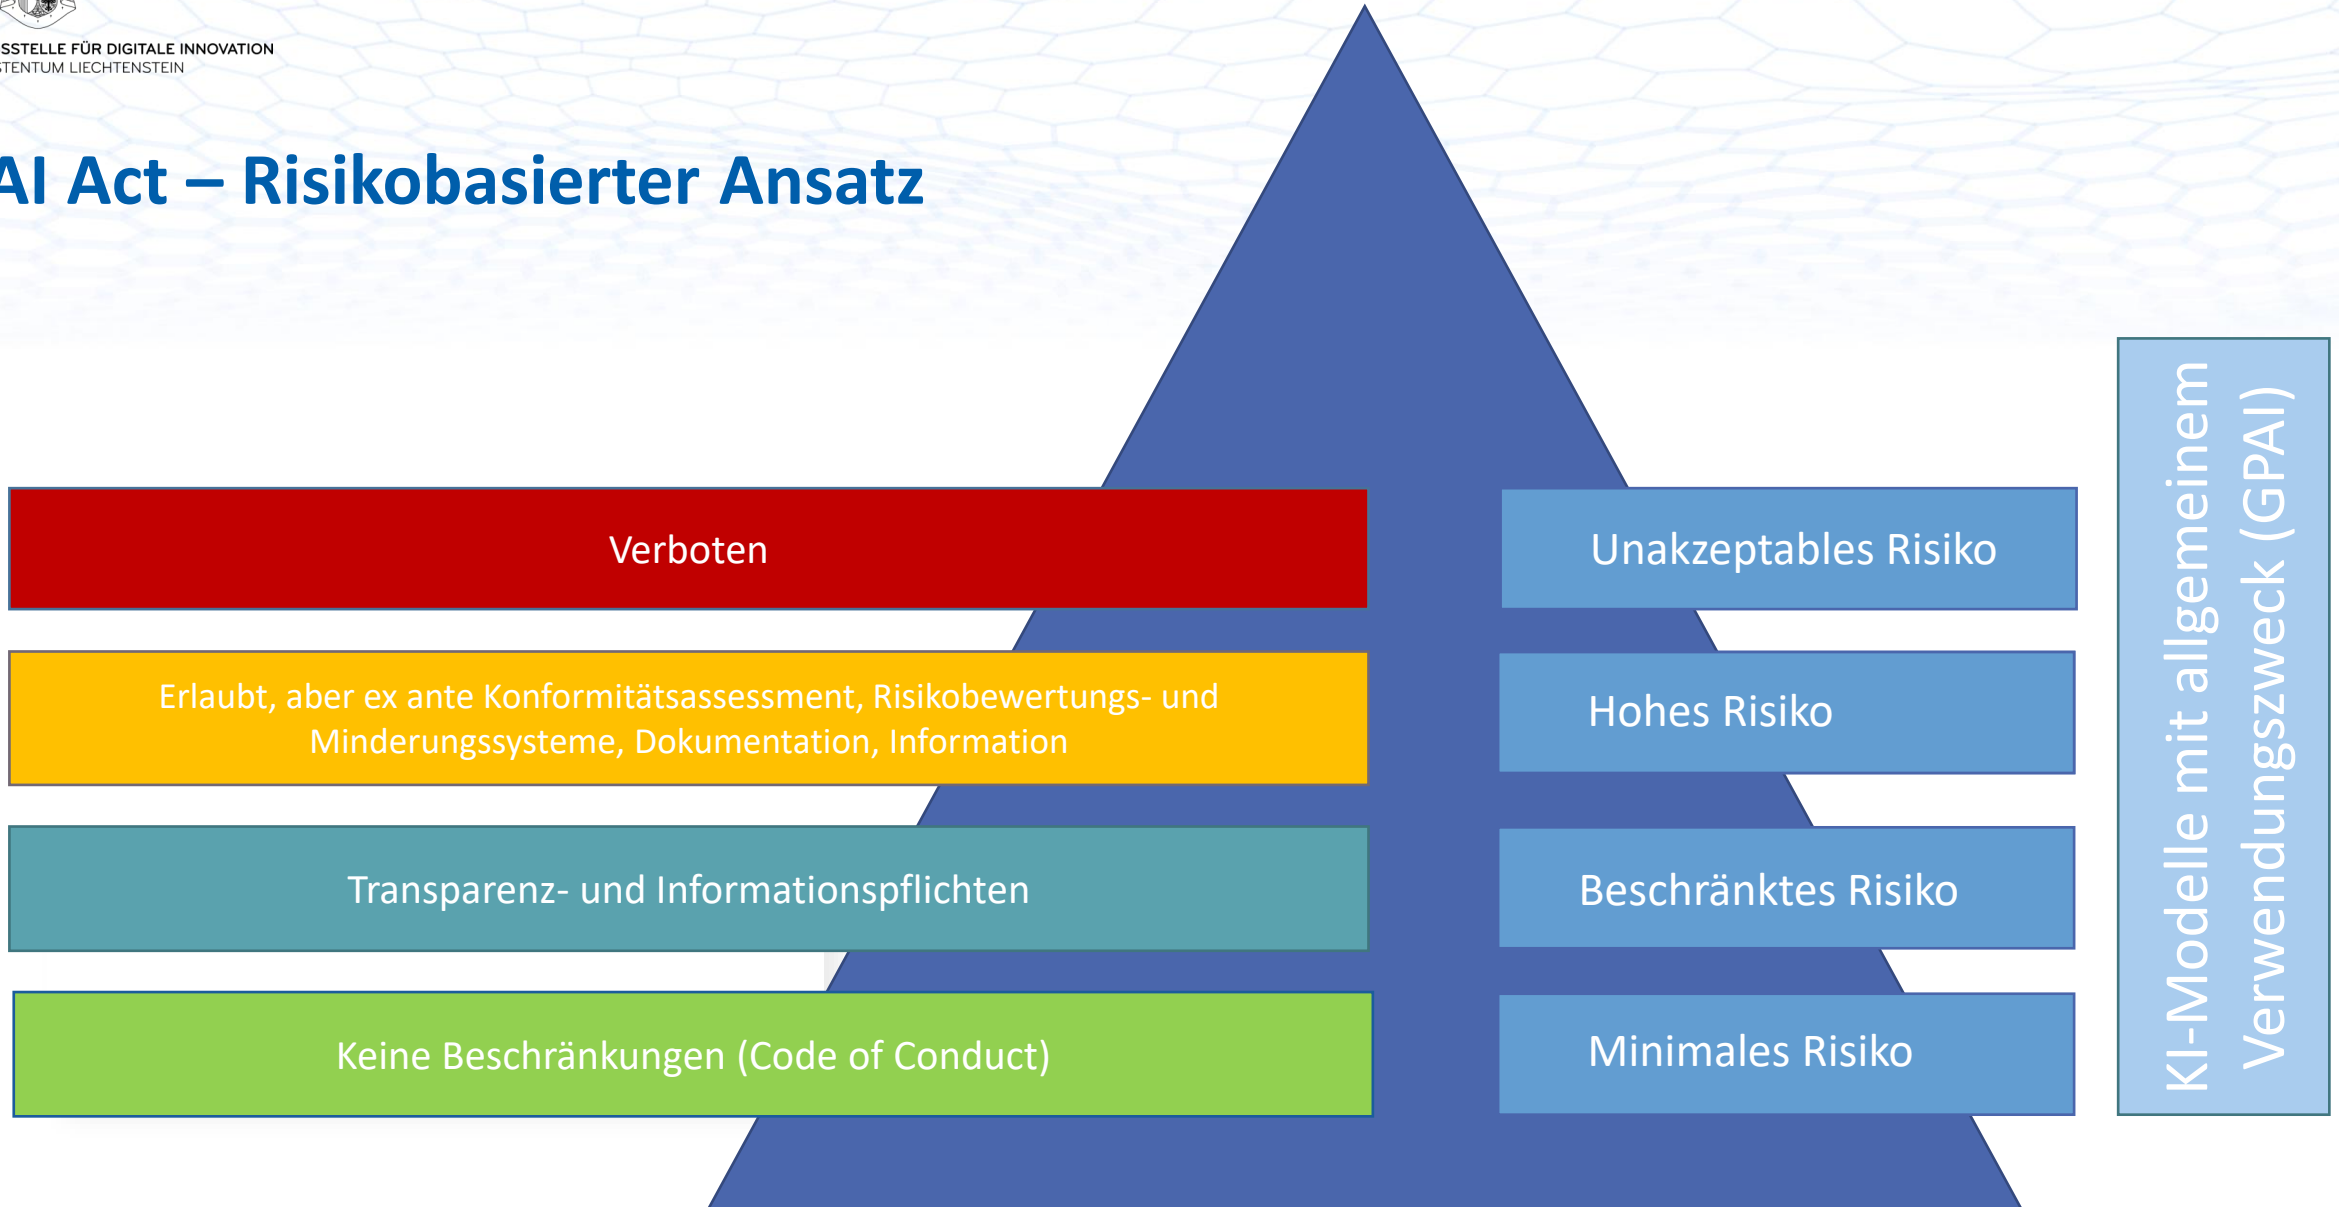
SSTELLE FÜR DIGITALE INNOVATION
TENTUM LIECHTENSTEIN

AI Act – Risikobasierter Ansatz

Verboten

Unakzeptables Risiko

Erlaubt, aber ex ante Konformitätsassessment, Risikobewertungs- und Minderungssysteme, Dokumentation, Information

Hohes Risiko

Transparenz- und Informationspflichten

Beschränktes Risiko

Keine Beschränkungen (Code of Conduct)

Minimales Risiko

KI-Modelle mit allgemeinem Verwendungszweck (GPAI)